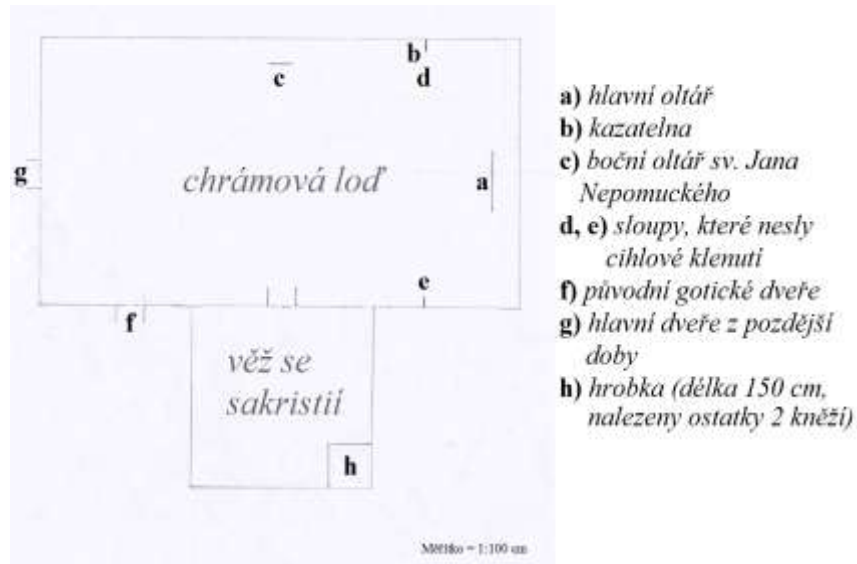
b
c
d
g
chrámová loď
a
e
f
věž se sakristií
h
Měřítko = 1:100 cm

a) hlavní oltář
b) kazatelna
c) boční oltář sv. Jana Nepomuckého
d, e) sloupy, které nesly cihlové klenutí
f) původní gotické dveře
g) hlavní dveře z pozdější doby
h) hrobka (délka 150 cm, nalezeny ostatky 2 kněží)